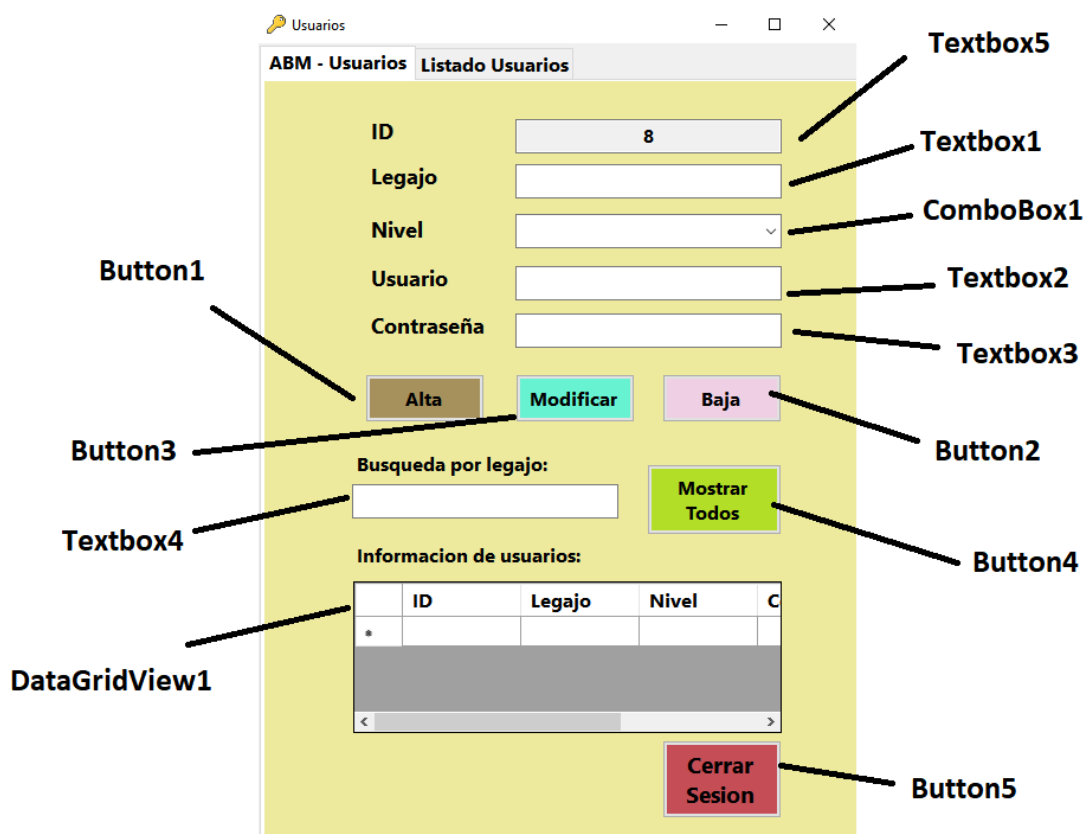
Usuarios

ABM - Usuarios | Listado Usuarios

Textbox5

ID 8

Textbox1

Legajo

ComboBox1

Nivel

Button1

Usuario

Textbox2

Contraseña

Textbox3

Alta Modificar Baja

Button3

Button2

Busqueda por legajo:

Mostrar Todos

Textbox4

Informacion de usuarios:

Button4

| | ID | Legajo | Nivel | C |
|---|---|---|---|---|
| * | | | | |

DataGridView1

Cerrar Sesion

Button5